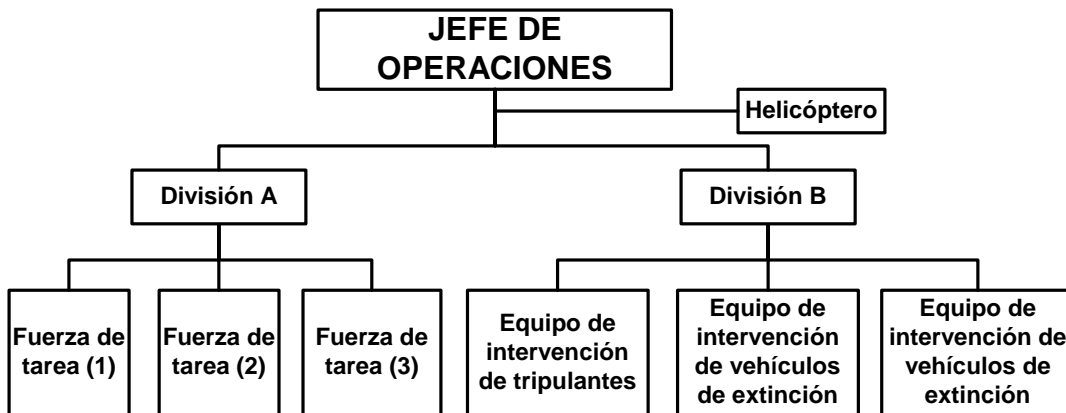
JEFE DE OPERACIONES

Helicóptero

División A

División B

Fuerza de tarea (1)

Fuerza de tarea (2)

Fuerza de tarea (3)

Equipo de intervención de tripulantes

Equipo de intervención de vehículos de extinción

Equipo de intervención de vehículos de extinción